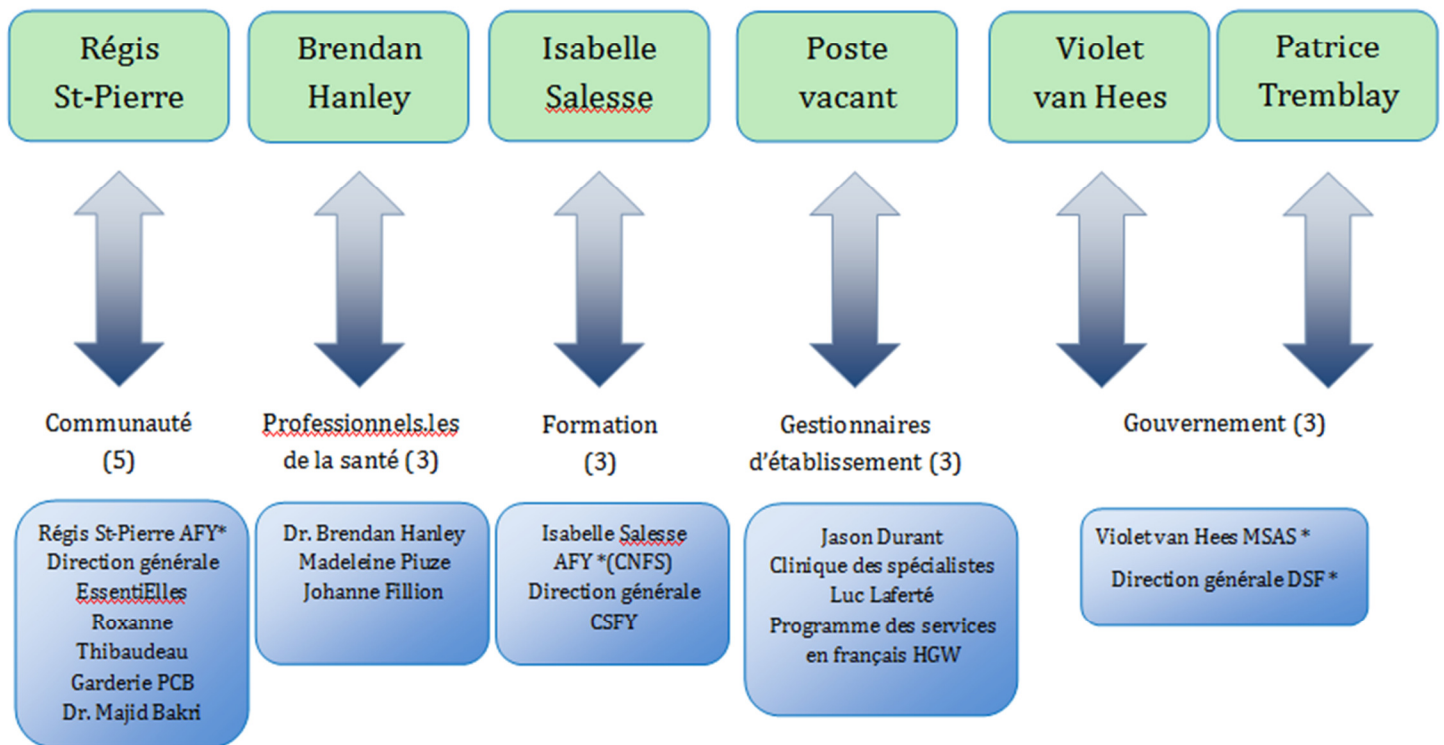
Régis St-Pierre

Brendan Hanley

Isabelle Salesse

Poste vacant

Violet van Hees

Patrice Tremblay

Communauté (5)

Professionnels.les de la santé (3)

Formation (3)

Gestionnaires d'établissement (3)

Gouvernement (3)

Régis St-Pierre AFY* Direction générale EssentiElles Roxanne Thibaudeau Garderie PCB Dr. Majid Bakri

Dr. Brendan Hanley Madeleine Piuze Johanne Fillion

Isabelle Salesse AFY *(CNFS) Direction générale CSFY

Jason Durant Clinique des spécialistes Luc Laferté Programme des services en français HGW

Violet van Hees MSAS *

Direction générale DSF *